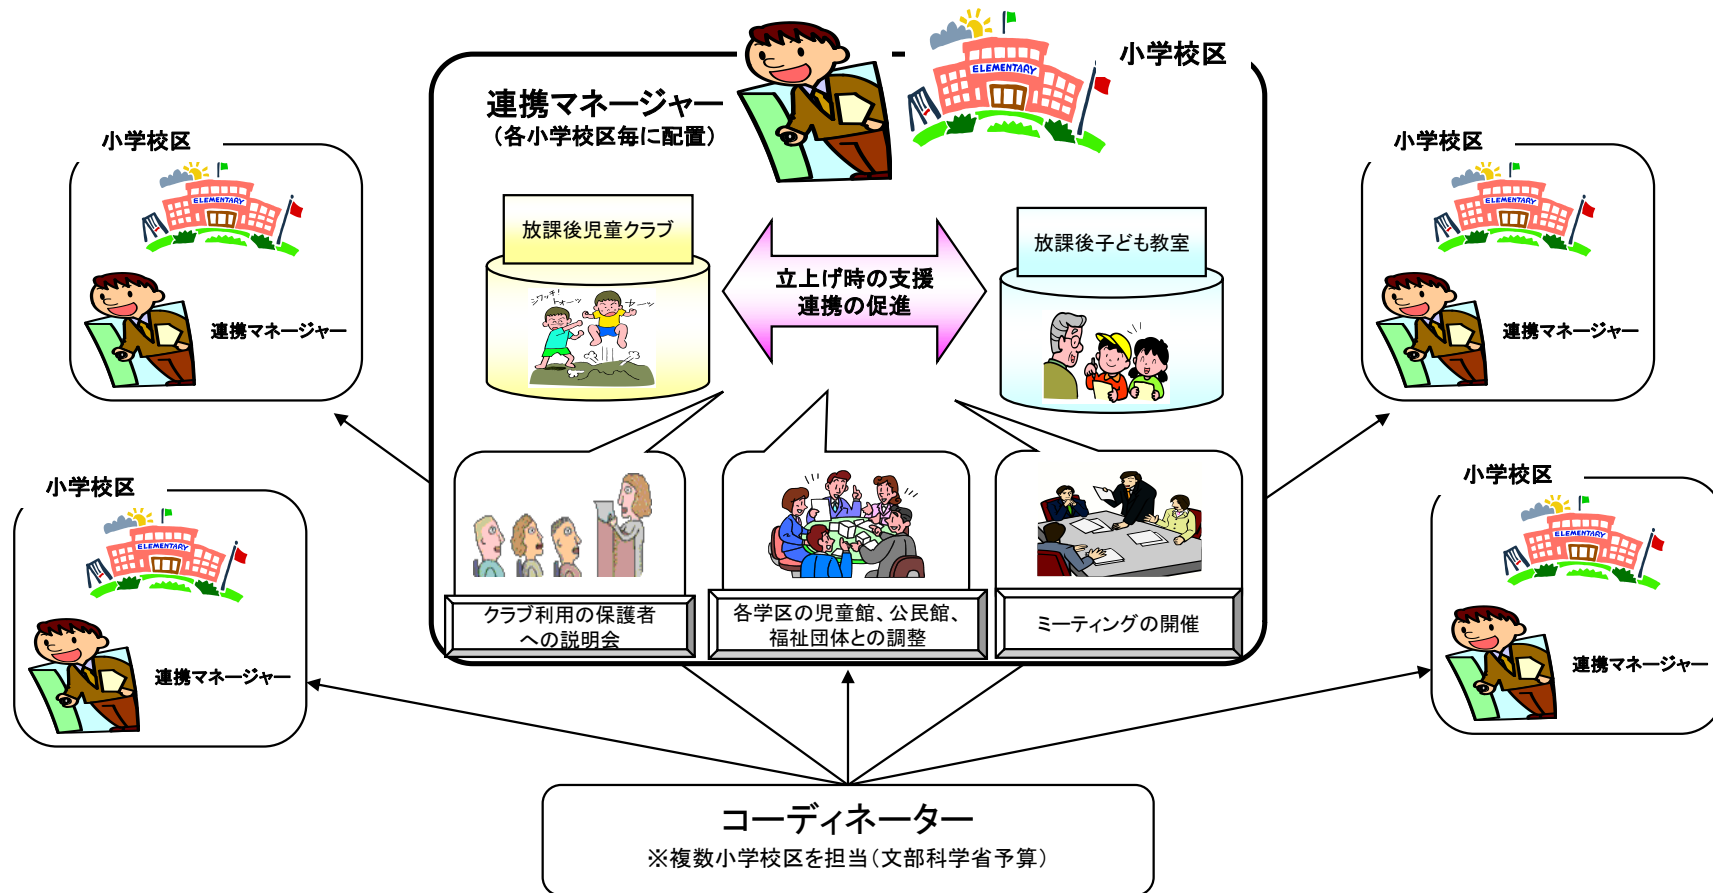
小学校区

連携マネージャー
（各小学校区毎に配置）

ELEMENTARY

放課後児童クラブ

立上げ時の支援
連携の促進

放課後子ども教室

クラブ利用の保護者への説明会

各学区の児童館、公民館、福祉団体との調整

ミーティングの開催

小学校区

ELEMENTARY

連携マネージャー

小学校区

ELEMENTARY

連携マネージャー

小学校区

ELEMENTARY

連携マネージャー

小学校区

ELEMENTARY

連携マネージャー

コーディネーター
※複数小学校区を担当（文部科学省予算）